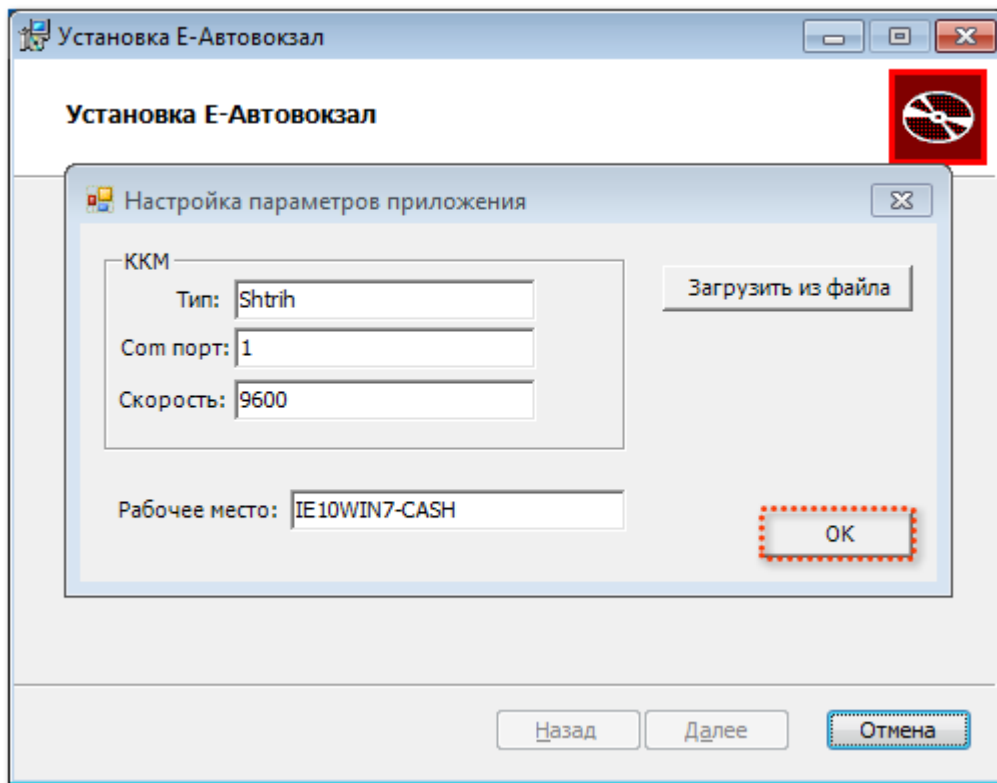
Установка Е-Автовокзал

Установка Е-Автовокзал

Настройка параметров приложения

ККМ

Тип: Shtrih

Com порт: 1

Скорость: 9600

Загрузить из файла

Рабочее место: IE10WIN7-CASH

OK

Назад

Далее

Отмена